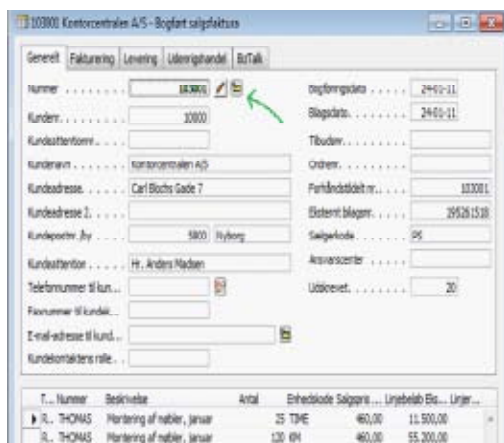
103001 Kontorcentralen A/S - Bogført salgsfaktura

Generelt | Fakturering | Levering | Udenrigshandel | BizTalk

Nummer . . . . . . . . . 103001
Kundenr. . . . . . . . . 10000
Kundeattentionnr. . . .
Kundenavn . . . . . . . Kontorcentralen A/S
Kundeadresse. . . . . . Carl Blochs Gade 7
Kundeadresse 2. . . . .
Kundepostnr./By . . . . 5800 Nyborg
Kundeattention . . . . . Hr. Anders Madsen
Telefonnummer til kun. . .
Faxnummer til kundek. . .
E-mail-adresse til kund. . .
Kundekontaktens rolle. . .

Bogføringsdato . . . . . 24-01-11
Bilagsdato. . . . . . . . 24-01-11
Tilbudsnr. . . . . . . .
Ordrenr. . . . . . . . .
Forhåndstildelt nr. . . . . 103001
Eksternt bilagsnr. . . . . 39526518
Sælgerkode. . . . . . . PS
Ansvarscenter . . . . .
Udskrevet. . . . . . . . 20

| T... | Nummer | Beskrivelse | Antal | Enhedskode | Salgspris ... | Linjebeløb Eks... | Linjer... |
|---|---|---|---|---|---|---|---|
| R... | THOMAS | Montering af møbler, januar | 25 | TIME | 460,00 | 11.500,00 | |
| R... | THOMAS | Montering af møbler, januar | 120 | KM | 460,00 | 55.200,00 | |